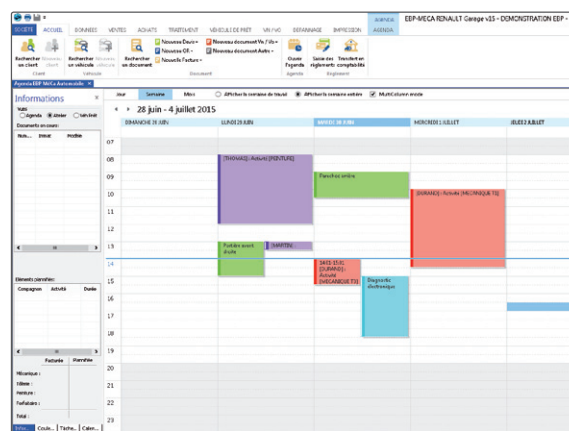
AGENDA EBP-MECA RENAULT Garage v15 - DEMONSTRATION EBP -

SOCIETE ACCUEIL DONNEES VENTES ACHATS TRAITEMENT VEHICULES DE PRET VN / VO DEPANNAGE IMPRESSION AGENDA

Rechercher un client Nouveau client Rechercher un véhicule Nouveau véhicule Rechercher un document Nouveau Devis Nouvel OR Nouvelle Facture Nouveau document Vo / Vn Nouveau document Autre Ouvrir l'agenda Saisie des règlements Transfert en comptabilité

Client Véhicule Document Agenda Règlement

Agenda EBP-MECA Automobile

Informations

Vues
Agenda Atelier Vehicule

Documents en cours :

N° Immat Modèle

Eléments planifiés :

Compagnon Activité Durée

Facturée Planifiée

Mécanique :
Tôlerie :
Peinture :
Forfaitaire :
Total :

Infos Coule... Tache... Calen...

Jour Semaine Mois Afficher la semaine de travail Afficher la semaine entière MultiColumn mode

28 juin - 4 juillet 2015

DIMANCHE 28 JUIN LUNDI 29 JUIN MARDI 30 JUIN MERCREDI 1 JUILLET JEUDI 2 JUILLET

07
08
09
10
11
12
13
14
15
16
17
18
19
20
21
22
23

[THOMAS] - Activité [PEINTURE]

Parchoc entre

[DURAND] - Activité [MECANIQUE TS]

Portière avant droite

[MARTIN] -

SAVS 15 H [DURAND] - Activité [MECANIQUE TS]

Diagnostic électronique